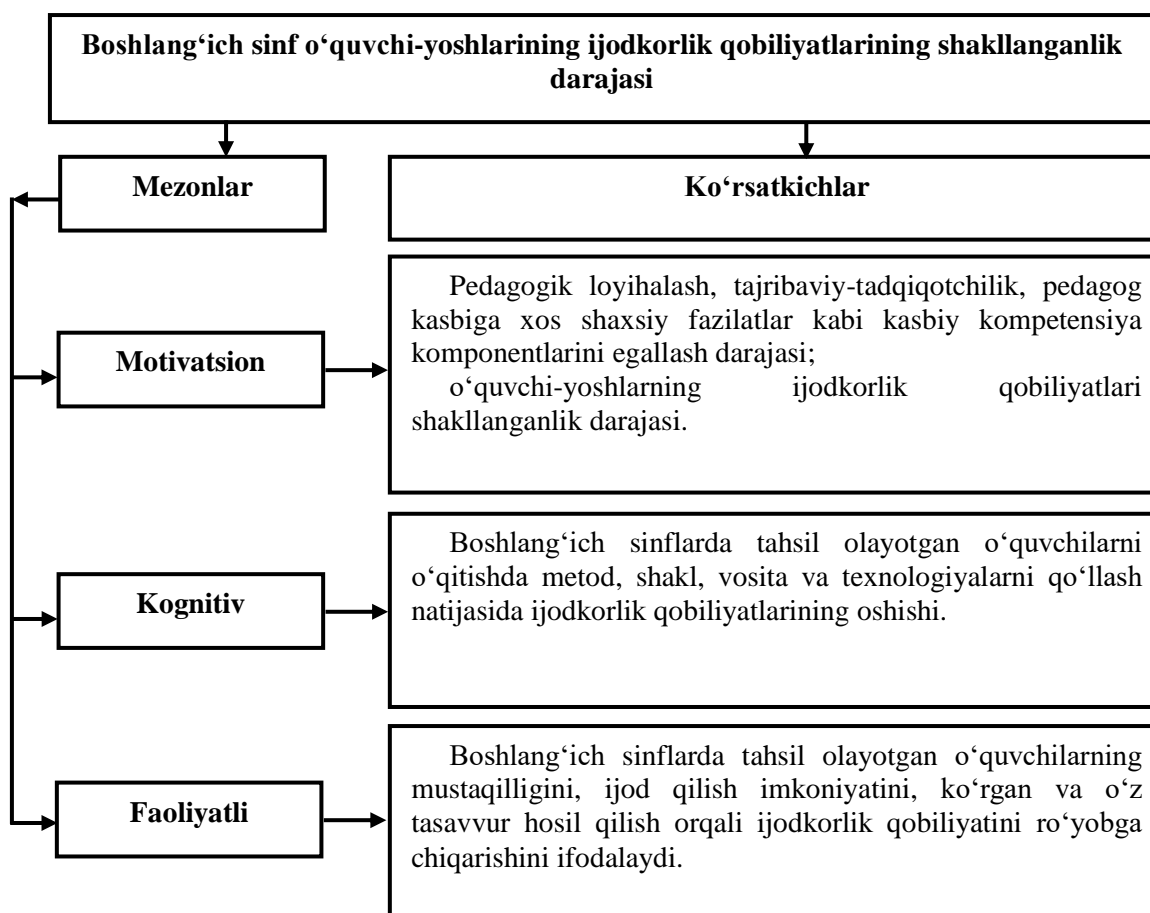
Boshlang‘ich sinf o‘quvchi-yoshlarining ijodkorlik qobiliyatlarining shakllanganlik darajasi

Mezonlar

Ko‘rsatkichlar

Motivatsion

Pedagogik loyihalash, tajribaviy-tadqiqotchilik, pedagog kasbiga xos shaxsiy fazilatlar kabi kasbiy kompetensiya komponentlarini egallash darajasi;
o‘quvchi-yoshlarning ijodkorlik qobiliyatlari shakllanganlik darajasi.

Kognitiv

Boshlang‘ich sinflarda tahsil olayotgan o‘quvchilarni o‘qitishda metod, shakl, vosita va texnologiyalarni qo‘llash natijasida ijodkorlik qobiliyatlarining oshishi.

Faoliyatli

Boshlang‘ich sinflarda tahsil olayotgan o‘quvchilarning mustaqilligini, ijod qilish imkoniyatini, ko‘rgan va o‘z tasavvur hosil qilish orqali ijodkorlik qobiliyatini ro‘yobga chiqarishini ifodalaydi.